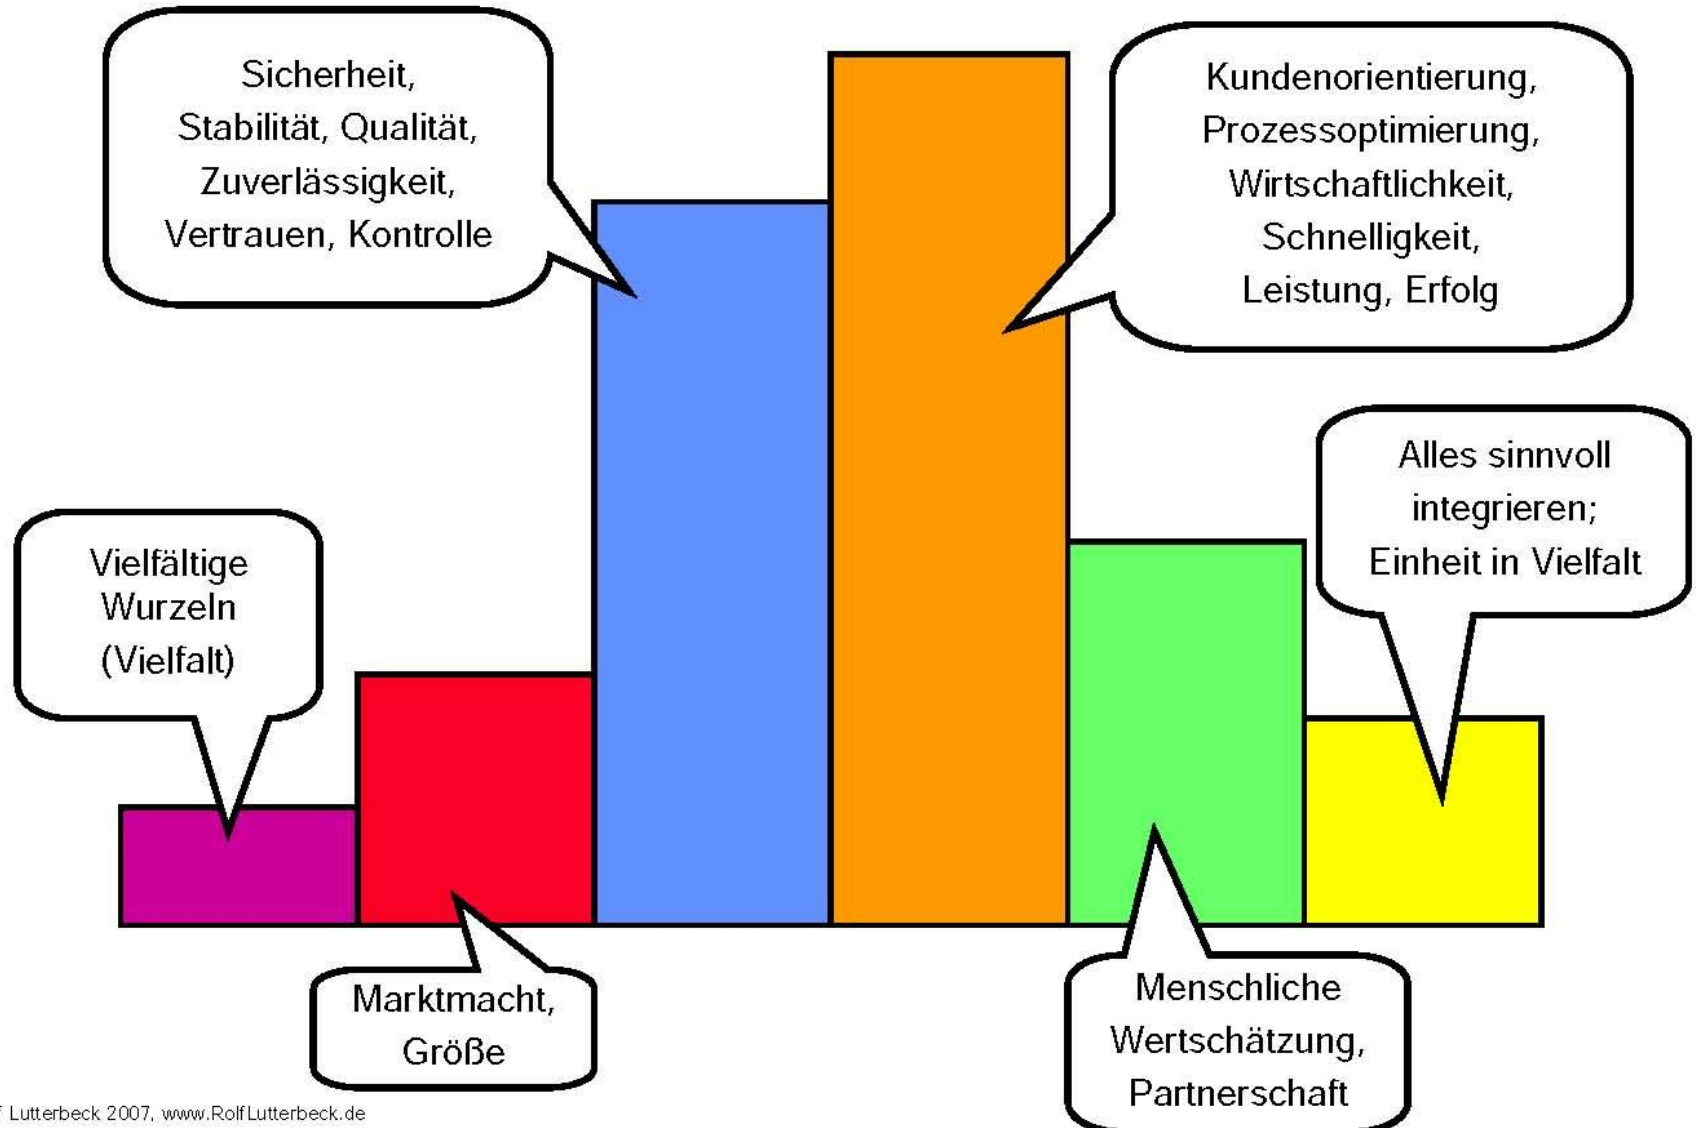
Sicherheit, Stabilität, Qualität, Zuverlässigkeit, Vertrauen, Kontrolle

Kundenorientierung, Prozessoptimierung, Wirtschaftlichkeit, Schnelligkeit, Leistung, Erfolg

Alles sinnvoll integrieren; Einheit in Vielfalt

Vielfältige Wurzeln (Vielfalt)

Marktmacht, Größe

Menschliche Wertschätzung, Partnerschaft

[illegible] Lutterbeck 2007, www.RolfLutterbeck.de